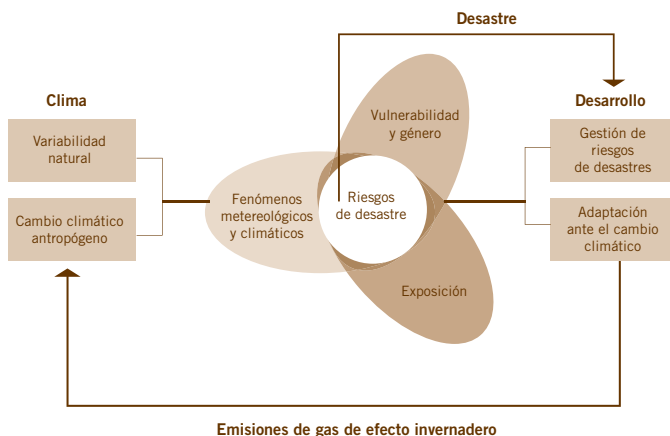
Desastre

Clima

Variabilidad natural

Cambio climático antropógeno

Fenómenos metereológicos y climáticos

Vulnerabilidad y género

Riesgos de desastre

Exposición

Desarrollo

Gestión de riesgos de desastres

Adaptación ante el cambio climático

Emisiones de gas de efecto invernadero